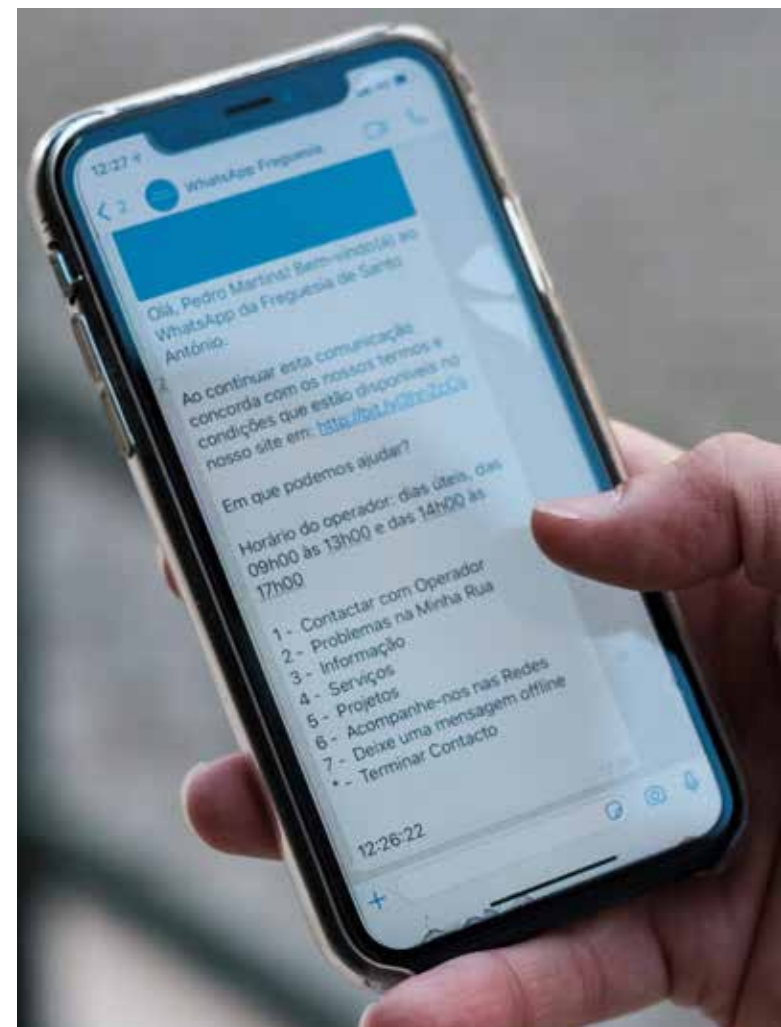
12:27

2

WhatsApp Freguesia

Olá, Pedro Martins! Bem-vindo(a) ao WhatsApp da Freguesia de Santo António.

Ao continuar esta comunicação concorda com os nossos termos e condições que estão disponíveis no nosso site em: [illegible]

Em que podemos ajudar?

Horário do operador: dias úteis, das 09h00 às 13h00 e das 14h00 às 17h00

1 - Contactar com Operador
2 - Problemas na Minha Rua
3 - Informação
4 - Serviços
5 - Projetos
6 - Acompanhe-nos nas Redes
7 - Deixe uma mensagem offline
* - Terminar Contacto

12:26:22